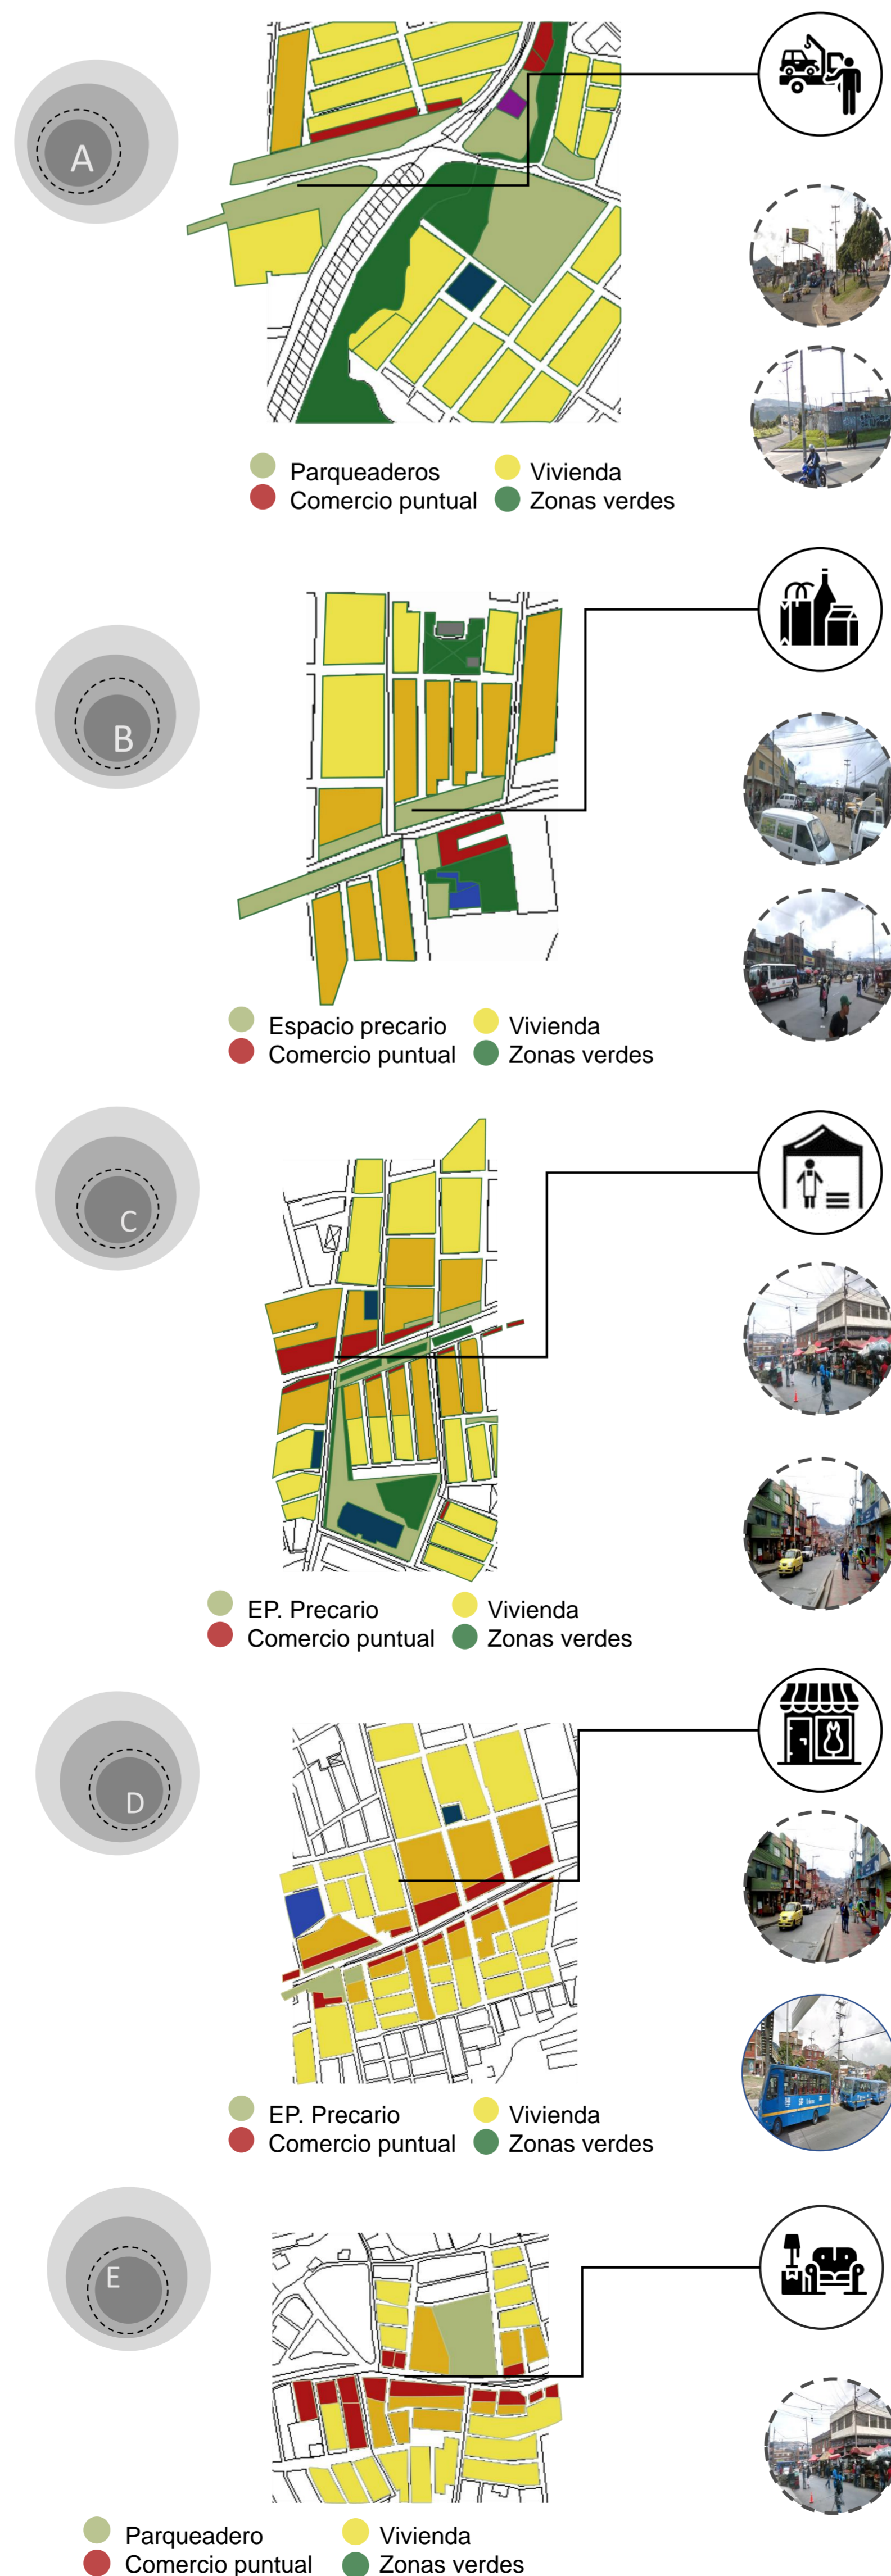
A

Parqueaderos
Comercio puntual
Vivienda
Zonas verdes

B

Espacio precario
Comercio puntual
Vivienda
Zonas verdes

C

EP. Precario
Comercio puntual
Vivienda
Zonas verdes

D

EP. Precario
Comercio puntual
Vivienda
Zonas verdes

E

Parqueadero
Comercio puntual
Vivienda
Zonas verdes